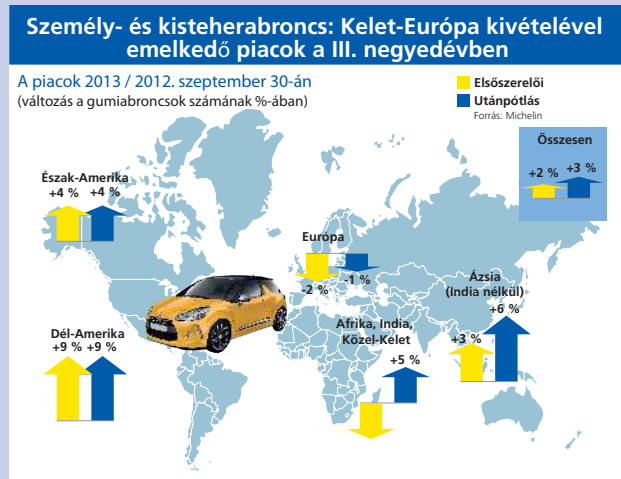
Személy- és kisteherabroncs: Kelet-Európa kivételével emelkedő piacok a III. negyedévben

A piacok 2013 / 2012. szeptember 30-án
(változás a gumiabroncsok számának %-ában)

Elsőszerelői
Utánpótlás
Forrás: Michelin

Összesen
+2 %
+3 %

Észak-Amerika
+4 %
+4 %

Európa
-2 %
-1 %

Ázsia
(India nélkül)
+3 %
+6 %

Dél-Amerika
+9 %
+9 %

Afrika, India, Közel-Kelet
+5 %